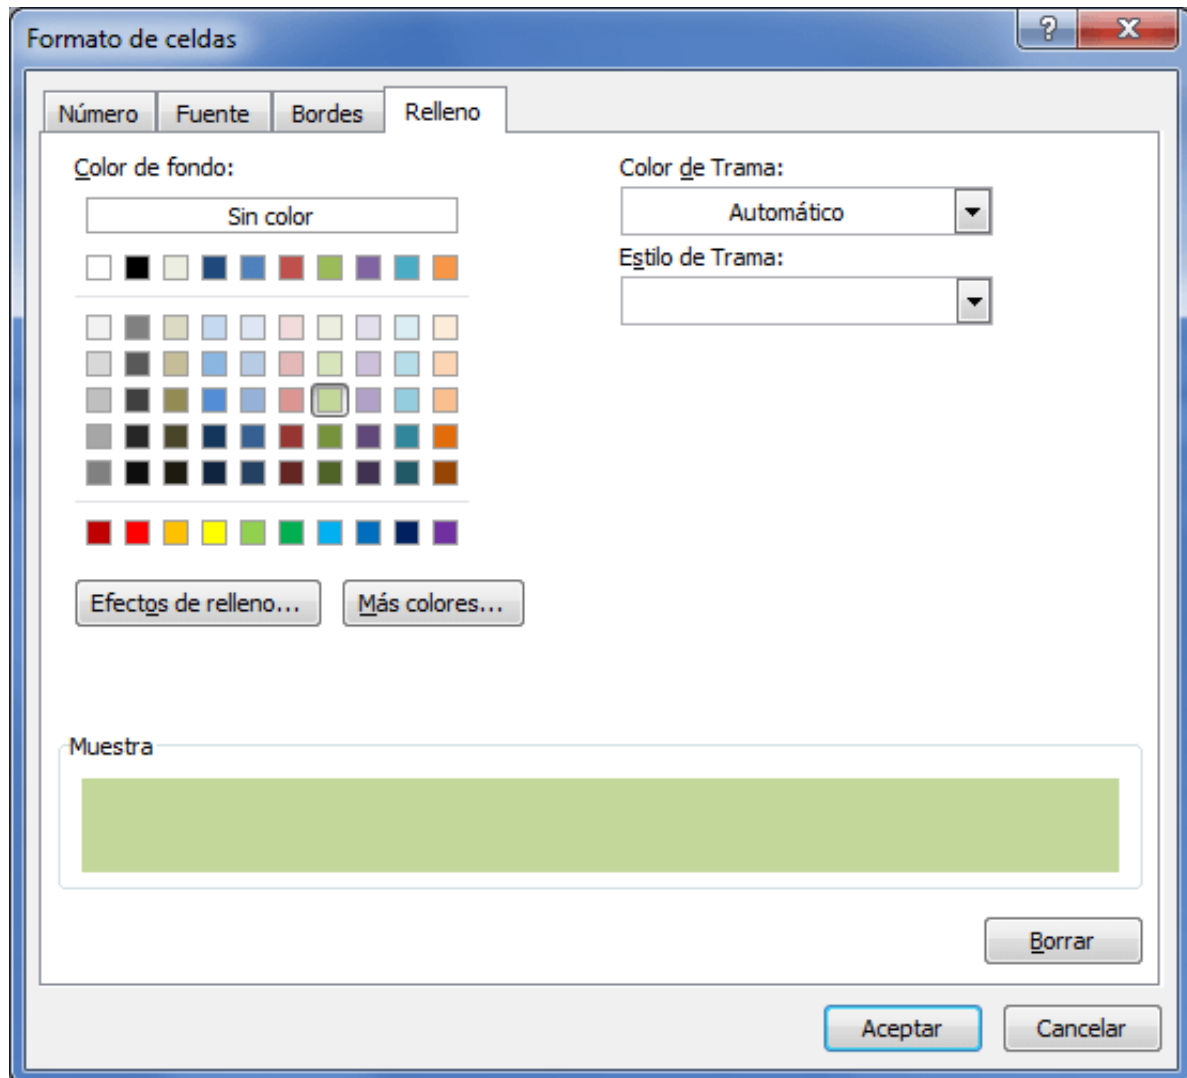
Formato de celdas

?

X

Número
Fuente
Bordes
Relleno

Color de fondo:

Sin color

Color de Trama:

Automático

Estilo de Trama:

Efectos de relleno...

Más colores...

Muestra

Borrar

Aceptar

Cancelar